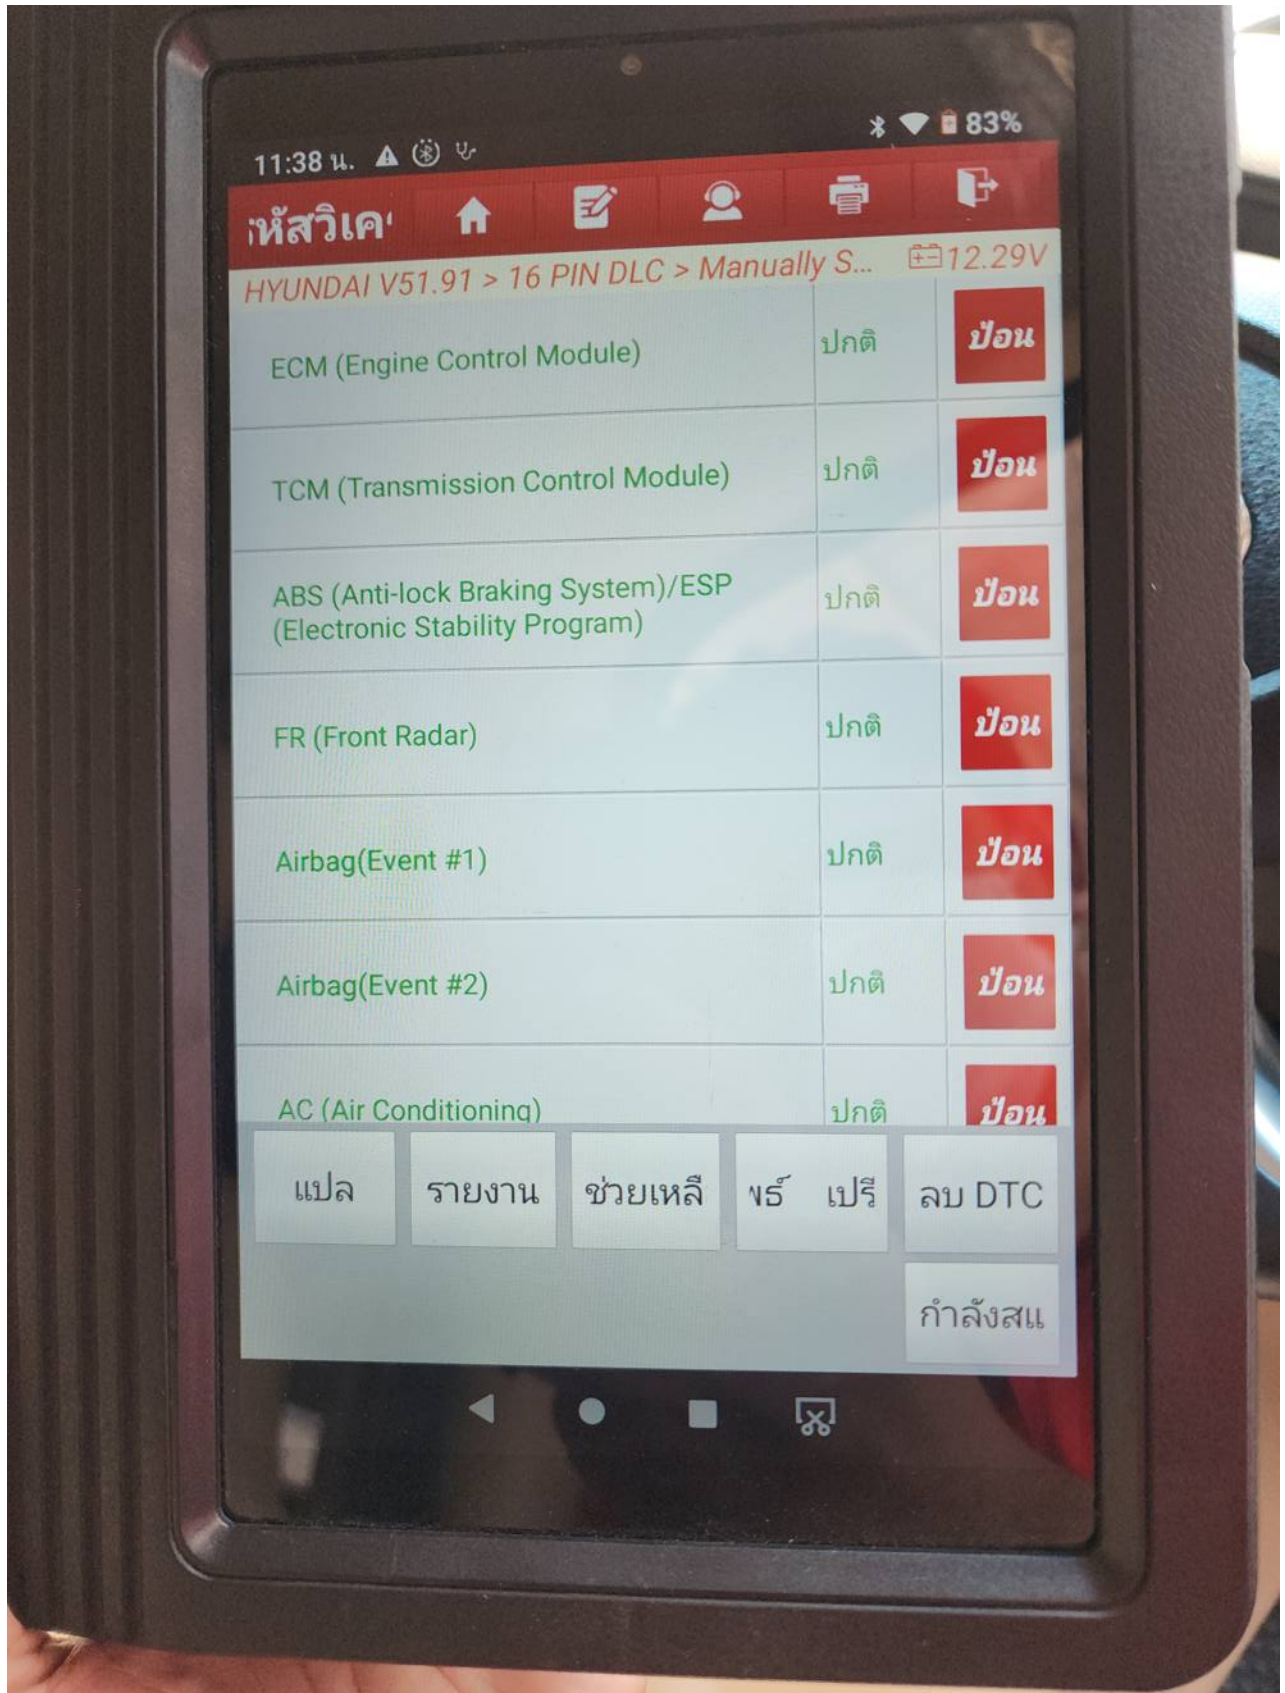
11:38 น.

83%

หัสวิเค

HYUNDAI V51.91 > 16 PIN DLC > Manually S...

12.29V

| | | |
|---|---|---|
| ECM (Engine Control Module) | ปกติ | ป้อน |
| TCM (Transmission Control Module) | ปกติ | ป้อน |
| ABS (Anti-lock Braking System)/ESP (Electronic Stability Program) | ปกติ | ป้อน |
| FR (Front Radar) | ปกติ | ป้อน |
| Airbag(Event #1) | ปกติ | ป้อน |
| Airbag(Event #2) | ปกติ | ป้อน |
| AC (Air Conditioning) | ปกติ | ป้อน |

แปล

รายงาน

ช่วยเหลื

ษร์ เปรี

ลบ DTC

กำลังสแ